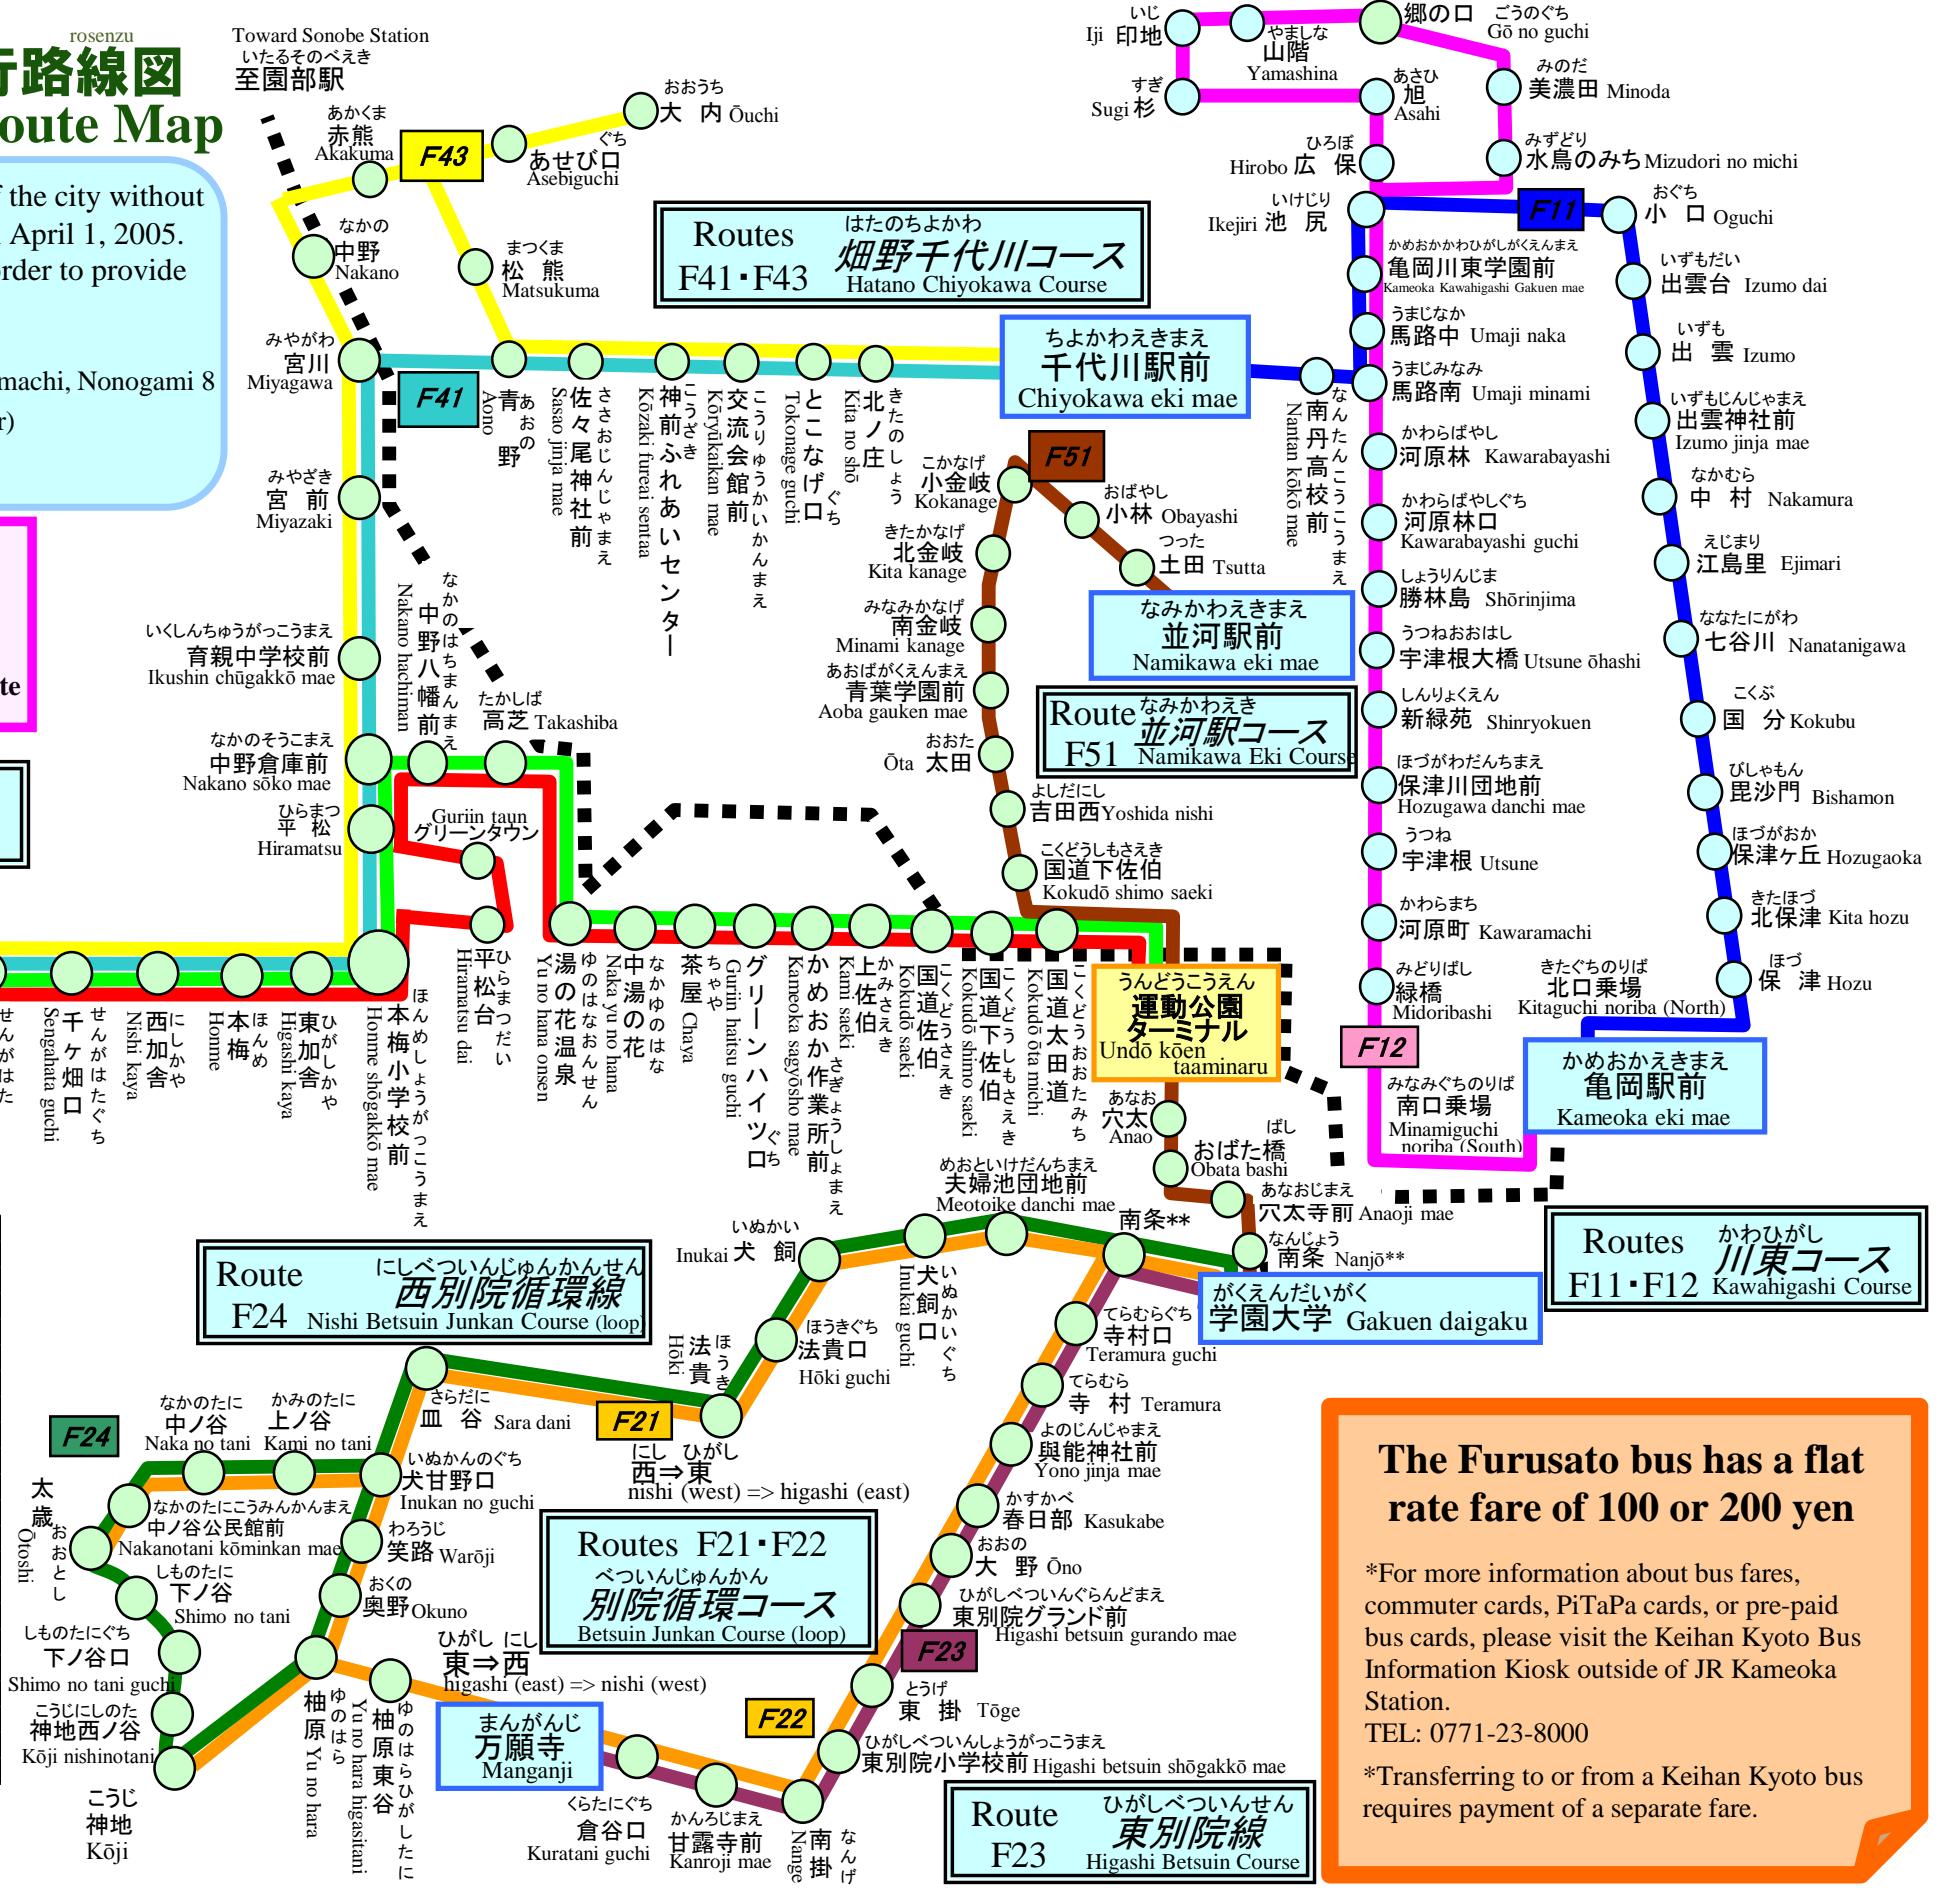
rosenzu
路線図
oute Map

the city without
April 1, 2005.
rder to provide

machi, Nonogami 8
r)

te

Toward Sonobe Station
いたるそのべえき
至園部駅

あかくま
赤熊
Akakuma

F43

あせびぐち
あせび口
Asebiguchi

おおうち
大内 Ōuchi

なかの
中野
Nakano

まつくま
松熊
Matsukuma

Routes はたのちよかわ
F41・F43 畑野千代川コース
Hatano Chiyokawa Course

みやがわ
宮川
Miyagawa

F41

ちよかわえきまえ
千代川駅前
Chiyokawa eki mae

あおの
青野
Aono

ささおじんじゃまえ
佐々尾神社前
Sasao jinja mae

こうざきふれあいセンター
神前ふれあいセンター
Kōzaki fureai sentaa

こうりゅうかいかんまえ
交流会館前
Kōryūkaikan mae

とこなげぐち
とこなげ口
Tokonage guchi

きたのしょう
北ノ庄
Kita no shō

なんたんこうこうまえ
南丹高校前
Nantan kōkō mae

みやざき
宮前
Miyazaki

こかなげ
小金岐
Kokanage

F51

おばやし
小林 Obayashi

つった
土田 Tsutta

きたかなげ
北金岐
Kita kanage

みなみかなげ
南金岐
Minami kanage

なみかわえきまえ
並河駅前
Namikawa eki mae

いくしんちゅうがっこうまえ
育親中学校前
Ikushin chūgakkō mae

なかのはちまんまえ
中野八幡前
Nakano hachiman mae

あおばがくえんまえ
青葉学園前
Aoba gauken mae

Route なみかわえき
F51 並河駅コース
Namikawa Eki Course

たかしば
高芝 Takashiba

おおた
Ōta 太田

なかのそうこまえ
中野倉庫前
Nakano sōko mae

Guriin taun
グリーンタウン

よしだにし
吉田西Yoshida nishi

ひらまつ
平松
Hiramatsu

こくどうしもさえき
国道下佐伯
Kokudō shimo saeki

せんがはたぐち
千ヶ畑口
Sengahata guchi

にしかや
西加舎
Nishi kaya

ほんめ
本梅
Honme

ひがしかや
東加舎
Higashi kaya

ほんめしょうがっこうまえ
本梅小学校前
Honme shōgakkō mae

ひらまつだい
平松台
Hiramatsu dai

ゆのはなおんせん
湯の花温泉
Yu no hana onsen

なかゆのはな
中湯の花
Naka yu no hana

ちゃや
茶屋
Chaya

グリーンハイツ口
Guriin haitsu guchi

かめおかさぎょうしょまえ
かめおか作業所前
Kameoka sagyōsho mae

かみさえき
上佐伯
Kami saeki

こくどうさえき
国道佐伯
Kokudō saeki

こくどうしもさえき
国道下佐伯
Kokudō shimo saeki

こくどうおおたみち
国道太田道
Kokudō ōta michi

うんどうこうえん
運動公園
ターミナル
Undō kōen taaminaru

あなお
穴太
Anao

ばし
おばた橋
Obata bashi

あなおじまえ
穴太寺前 Anaoji mae

なんじょう
南条 Nanjō**

南条**

めおといけだんちまえ
夫婦池団地前
Meotoike danchi mae

いぬかい
Inukai 犬飼

いぬかいぐち
犬飼口
Inukai guchi

Route にしべついんじゅんかんせん
F24 西別院循環線
Nishi Betsuin Junkan Course (loop)

ほうき
法貴
Hōki

ほうきぐち
法貴口
Hōki guchi

てらむらぐち
寺村口
Teramura guchi

がくえんだいがく
学園大学 Gakuen daigaku

てらむら
寺村 Teramura

F24

なかのたに
中ノ谷
Naka no tani

かみのたに
上ノ谷
Kami no tani

さらだに
皿谷 Sara dani

F21

にし ひがし
西⇒東
nishi (west) => higashi (east)

よのじんじゃまえ
與能神社前
Yono jinja mae

太歳
おおとし
Ōtoshi

なかのたにこうみんかんまえ
中ノ谷公民館前
Nakanotani kōminkan mae

いぬかんのぐち
犬甘野口
Inukan no guchi

わろうじ
笑路 Warōji

Routes F21・F22
べついんじゅんかん
別院循環コース
Betsuin Junkan Course (loop)

かすかべ
春日部 Kasukabe

おおの
大野 Ōno

しものたに
下ノ谷
Shimo no tani

おくの
奥野Okuno

ひがしべついんぐらんどまえ
東別院グランド前
Higashi betsuin gurando mae

しものたにぐち
下ノ谷口
Shimo no tani guchi

ひがし にし
東⇒西
higashi (east) => nishi (west)

F23

とうげ
東掛 Tōge

こうじにしのたに
神地西ノ谷
Kōji nishinotani

ゆのはら
柚原
Yu no hara

ゆのはらひがしたに
柚原東谷
Yu no hara higasitani

まんがんじ
万願寺
Manganji

F22

ひがしべついんしょうがっこうまえ
東別院小学校前 Higashi betsuin shōgakkō mae

こうじ
神地
Kōji

くらたにぐち
倉谷口
Kuratani guchi

かんろじまえ
甘露寺前
Kanroji mae

なんげ
南掛
Nange

Route ひがしべついんせん
F23 東別院線
Higashi Betsuin Course

いじ
Iji 印地

やましな
山階
Yamashina

ごうのぐち
郷の口 Gō no guchi

すぎ
Sugi 杉

あさひ
旭
Asahi

みのだ
美濃田 Minoda

ひろほ
Hirobo 広保

みずどり
水鳥のみち Mizudori no michi

いけじり
Ikejiri 池尻

F11

おぐち
小口 Oguchi

かめおかかわひがしがくえんまえ
亀岡川東学園前
Kameoka Kawahigashi Gakuen mae

いずもだい
出雲台 Izumo dai

うまじなか
馬路中 Umaji naka

いずも
出雲 Izumo

うまじみなみ
馬路南 Umaji minami

いずもじんじゃまえ
出雲神社前
Izumo jinja mae

かわらばやし
河原林 Kawarabayashi

なかむら
中村 Nakamura

かわらばやしぐち
河原林口
Kawarabayashi guchi

えじまり
江島里 Ejimari

しょうりんじま
勝林島 Shōrinjima

ななたにがわ
七谷川 Nanatanigawa

うつねおおはし
宇津根大橋 Utsune ōhashi

しんりょくえん
新緑苑 Shinryokuen

こくぶ
国分 Kokubu

ほづがわだんちまえ
保津川団地前
Hozugawa danchi mae

びしゃもん
毘沙門 Bishamon

うつね
宇津根 Utsune

ほづがおか
保津ヶ丘 Hozugaoka

かわらまち
河原町 Kawaramachi

きたほづ
北保津 Kita hozu

みどりばし
緑橋
Midoribashi

きたぐちのりば
北口乗場
Kitaguchi noriba (North)

ほづ
保津 Hozu

F12

かめおかえきまえ
亀岡駅前
Kameoka eki mae

みなみぐちのりば
南口乗場
Minamiguchi noriba (South)

Routes かわひがし
F11・F12 川東コース
Kawahigashi Course

The Furusato bus has a flat rate fare of 100 or 200 yen

*For more information about bus fares, commuter cards, PiTaPa cards, or pre-paid bus cards, please visit the Keihan Kyoto Bus Information Kiosk outside of JR Kameoka Station.
TEL: 0771-23-8000

*Transferring to or from a Keihan Kyoto bus requires payment of a separate fare.